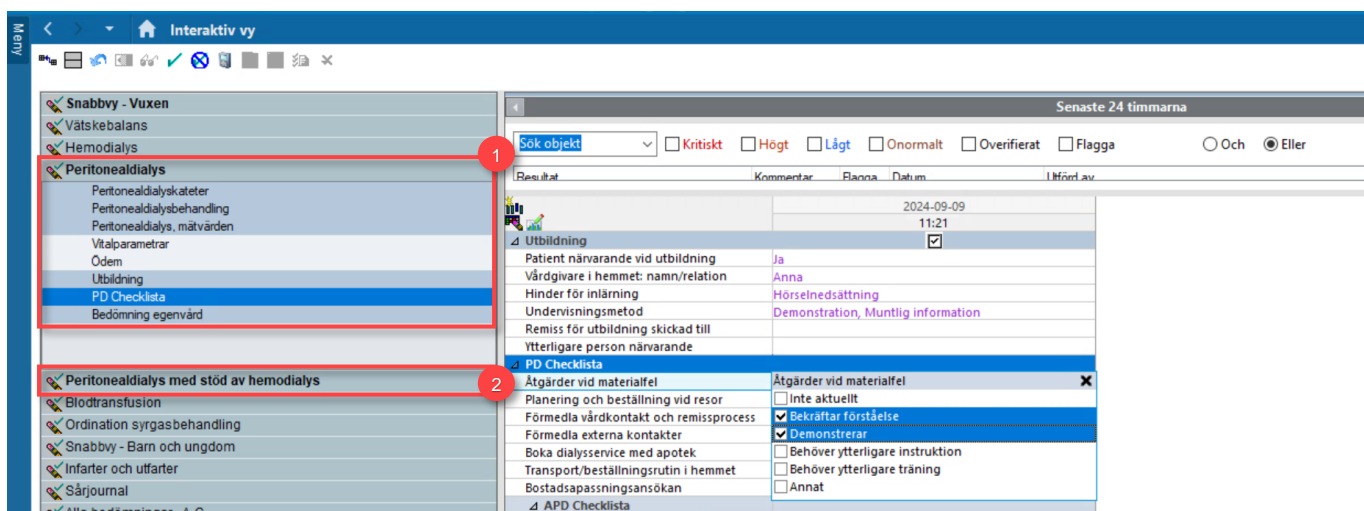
Meny

Interaktiv vy

Snabbvy - Vuxen
Vätskebalans
Hemodialys
Peritonealdialys
Peritonealdialyskateter
Peritonealdialysbehandling
Peritonealdialys, mätvärden
Vitalparametrar
Ödem
Utbildning
PD Checklista
Bedömning egenvård

1

Peritonealdialys med stöd av hemodialys

2

Blodtransfusion
Ordination syrgasbehandling
Snabbvy - Barn och ungdom
Infarter och utfarter
Sårjournal
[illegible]

Senaste 24 timmarna

Sök objekt
Kritiskt
Högt
Lågt
Onormalt
Overifierat
Flagga
Och
Eller

Resultat | Kommentar | Flagga | Datum | Utförd av

2024-09-09
11:21

Utbildning
Patient närvarande vid utbildning | Ja
Vårdgivare i hemmet: namn/relation | Anna
Hinder för inlärning | Hörselnedsättning
Undervisningsmetod | Demonstration, Muntlig information
Remiss för utbildning skickad till
Ytterligare person närvarande
PD Checklista
Åtgärder vid materialfel
Planering och beställning vid resor
Förmedla vårdkontakt och remissprocess
Förmedla externa kontakter
Boka dialysservice med apotek
Transport/beställningsrutin i hemmet
Bostadsapassningsansökan
APD Checklista

Åtgärder vid materialfel
Inte aktuellt
Bekräftar förståelse
Demonstrerar
Behöver ytterligare instruktion
Behöver ytterligare träning
Annat